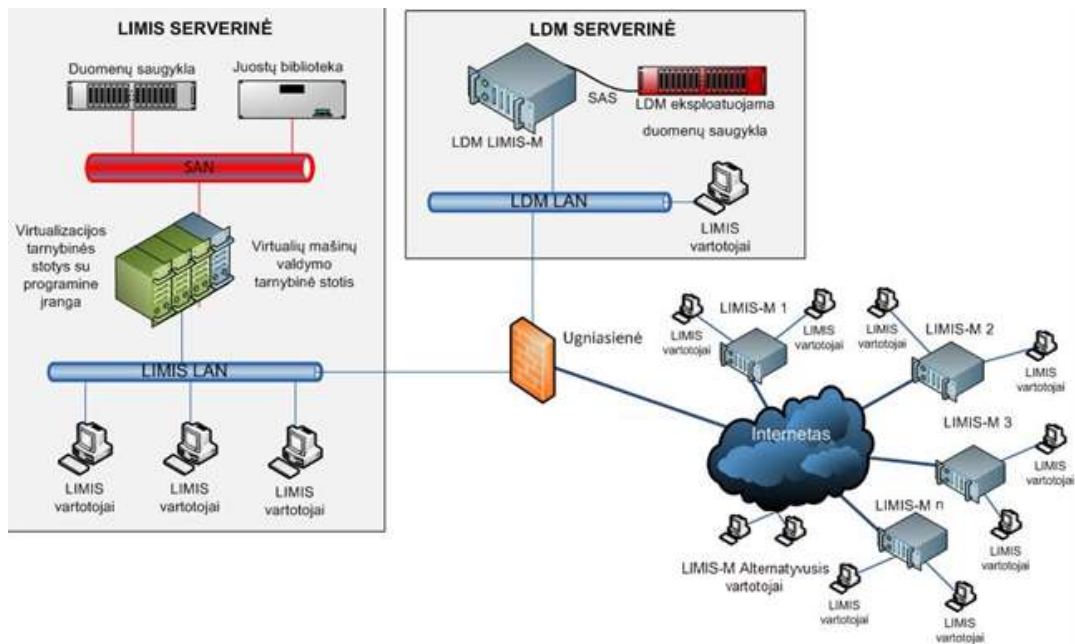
LIMIS SERVERINĖ

Duomenų saugykla

Juostų biblioteka

SAN

Virtualizacijos tarnybinės stotys su programine įranga

Virtualių mašinų valdymo tarnybinė stotis

LIMIS LAN

LIMIS vartotojai

LIMIS vartotojai

LIMIS vartotojai

LDM SERVERINĖ

SAS

LDM eksploatuojama duomenų saugykla

LDM LIMIS-M

LDM LAN

LIMIS vartotojai

Ugniasienė

LIMIS-M 1

LIMIS vartotojai

LIMIS vartotojai

LIMIS vartotojai

LIMIS-M 2

LIMIS vartotojai

Internetas

LIMIS-M 3

LIMIS vartotojai

LIMIS vartotojai

LIMIS-M n

LIMIS vartotojai

LIMIS-M Alternatyvusis vartotojai

LIMIS vartotojai

LIMIS vartotojai